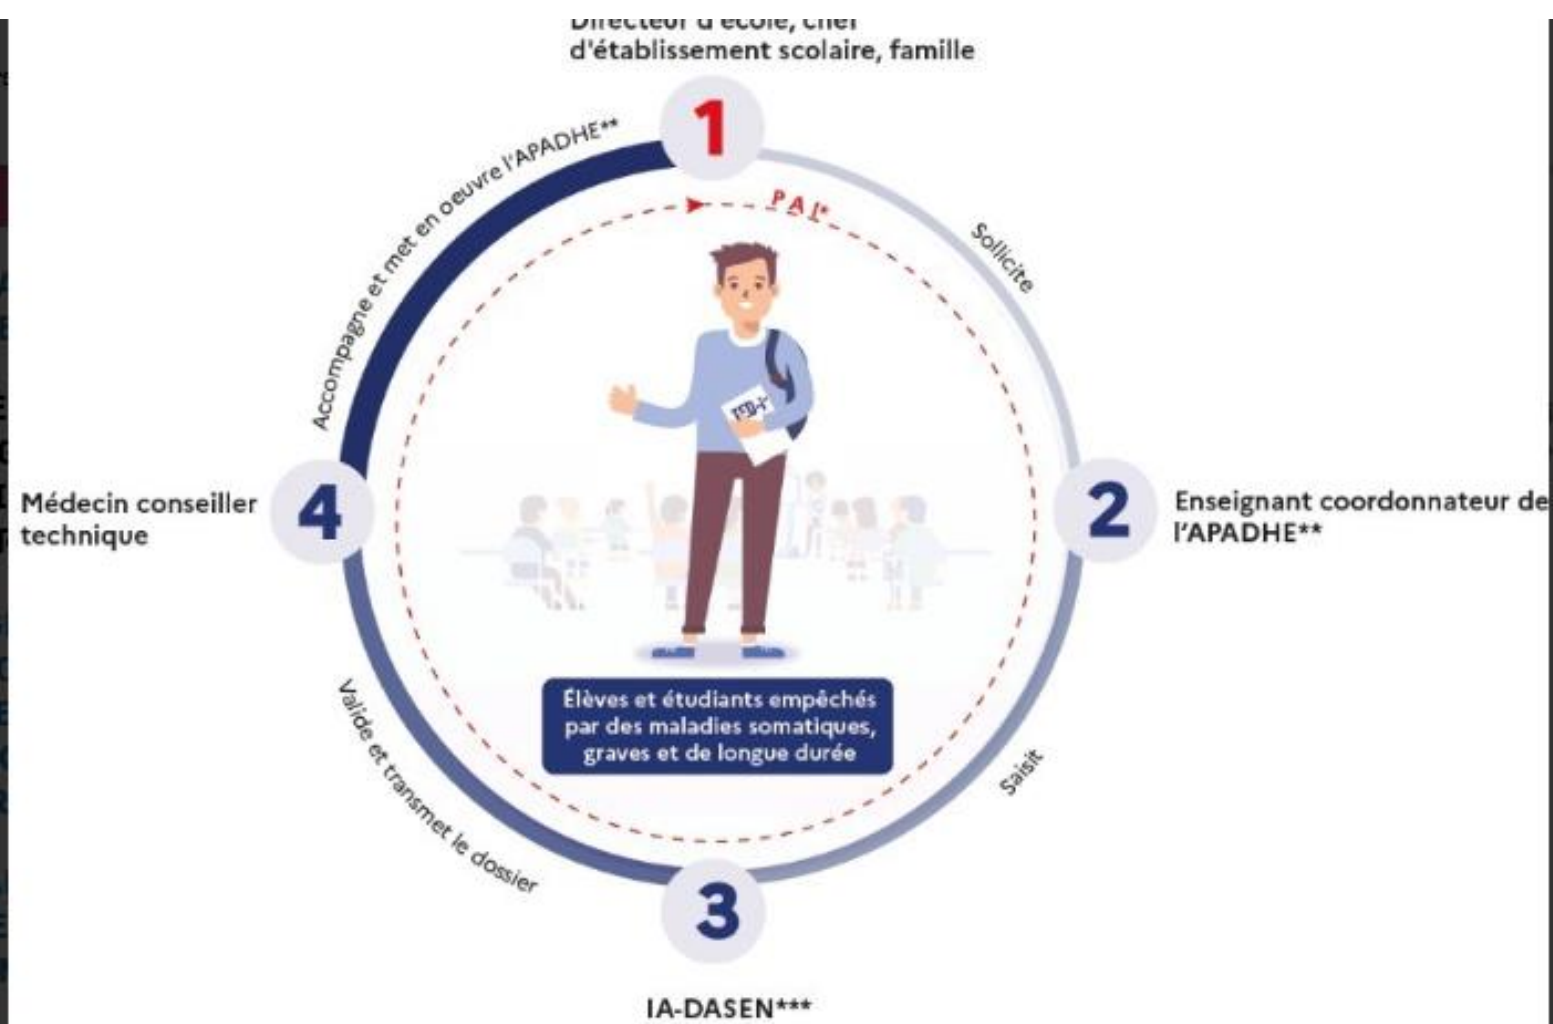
Directeur d'école, chef d'établissement scolaire, famille

1

Sollicite

2

Enseignant coordonnateur de l'APADHE**

Saisit

3

IA-DASEN***

Valide et transmet le dossier

4

Médecin conseiller technique

Accompagne et met en oeuvre l'APADHE**

PAI*

Élèves et étudiants empêchés par des maladies somatiques, graves et de longue durée